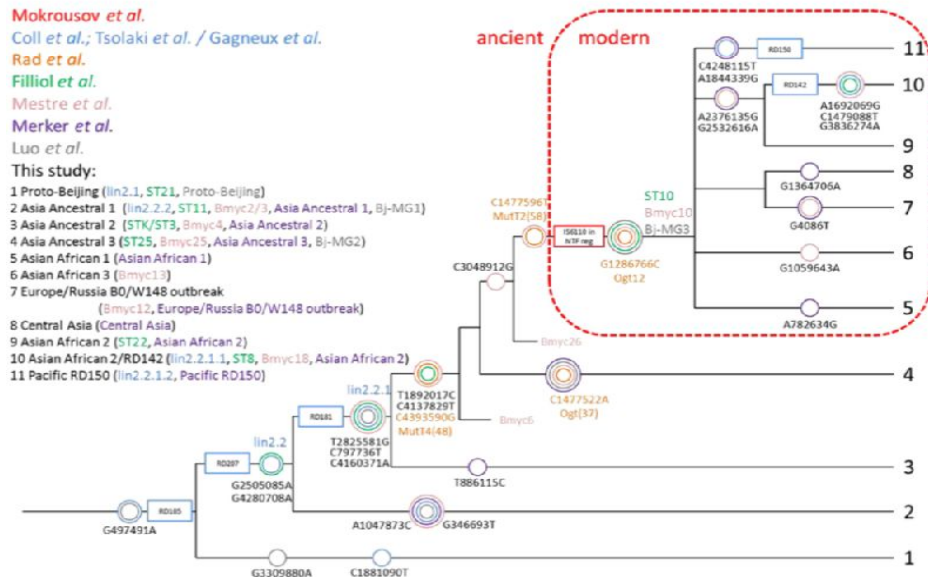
Mokrousov et al.
Coll et al.; Tsolaki et al. / Gagneux et al.
Rad et al.
Filliol et al.
Mestre et al.
Merker et al.
Luo et al.
This study:
1 Proto-Beijing (lin2.1, ST21, Proto-Beijing)
2 Asia Ancestral 1 (lin2.2.2, ST11, Bmyc2/3, Asia Ancestral 1, Bj-MG1)
3 Asia Ancestral 2 (STK/ST3, Bmyc4, Asia Ancestral 2)
4 Asia Ancestral 3 (ST25, Bmyc25, Asia Ancestral 3, Bj-MG2)
5 Asian African 1 (Asian African 1)
6 Asian African 3 (Bmyc13)
7 Europe/Russia B0/W148 outbreak (Bmyc12, Europe/Russia B0/W148 outbreak)
8 Central Asia (Central Asia)
9 Asian African 2 (ST22, Asian African 2)
10 Asian African 2/RD142 (lin2.2.1.1, ST8, Bmyc18, Asian African 2)
11 Pacific RD150 (lin2.2.1.2, Pacific RD150)

ancient modern

C4248115T
A1844339G
RD150
11
RD142
A1692069G
C1479088T
G3836274A
10
A2376135G
G2532616A
9
G1364706A
8
G4086T
7
G1059643A
6
A782634G
5
ST10
Bmyc10
Bj-MG3
IS6110 in NTF reg
G1286766C
Ogt12
C1477596T
MutT2(58)
C3048912G
Bmyc26
C1477522A
Ogt(37)
4
lin2.2.1
T1892017C
C4137829T
C4393590G
MutT4(48)
Bmyc6
RD181
T2825581G
C797736T
C4160371A
lin2.2
RD207
G2505085A
G4280708A
T886115C
3
A1047873C
G346693T
2
G497491A
RD105
G3309880A
C1881090T
1